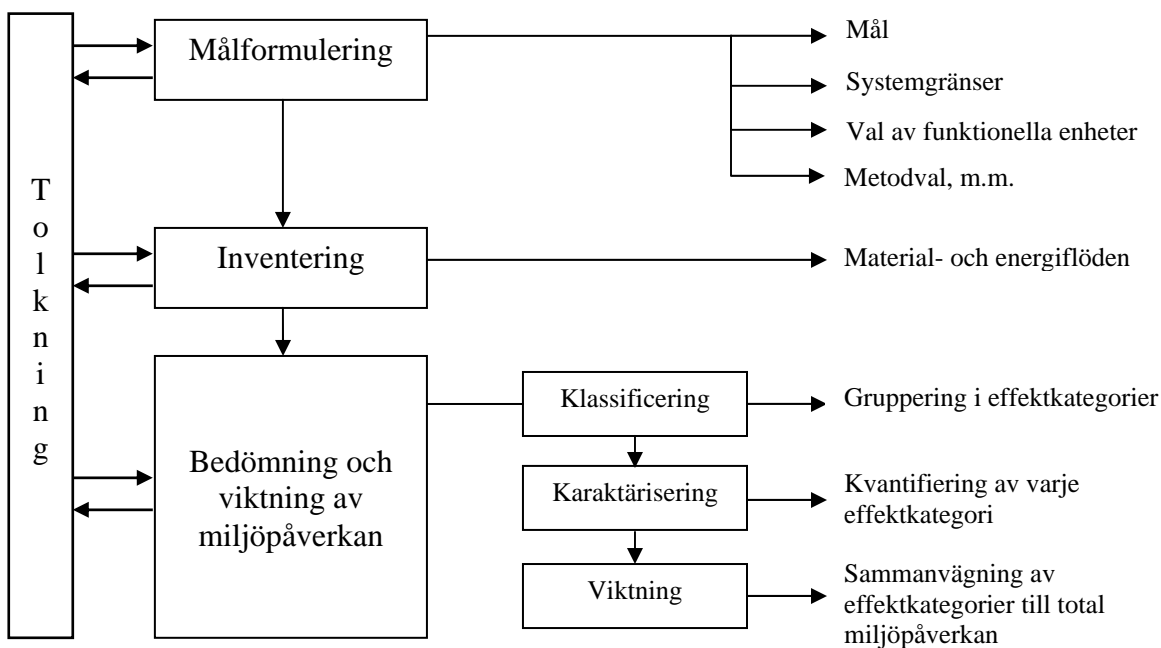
Tolkning

Målformulering

Mål

Systemgränser

Val av funktionella enheter

Metodval, m.m.

Inventering

Material- och energiflöden

Bedömning och viktning av miljöpåverkan

Klassificering

Gruppering i effektkategorier

Karaktärisering

Kvantifiering av varje effektkategori

Viktning

Sammanvägning av effektkategorier till total miljöpåverkan